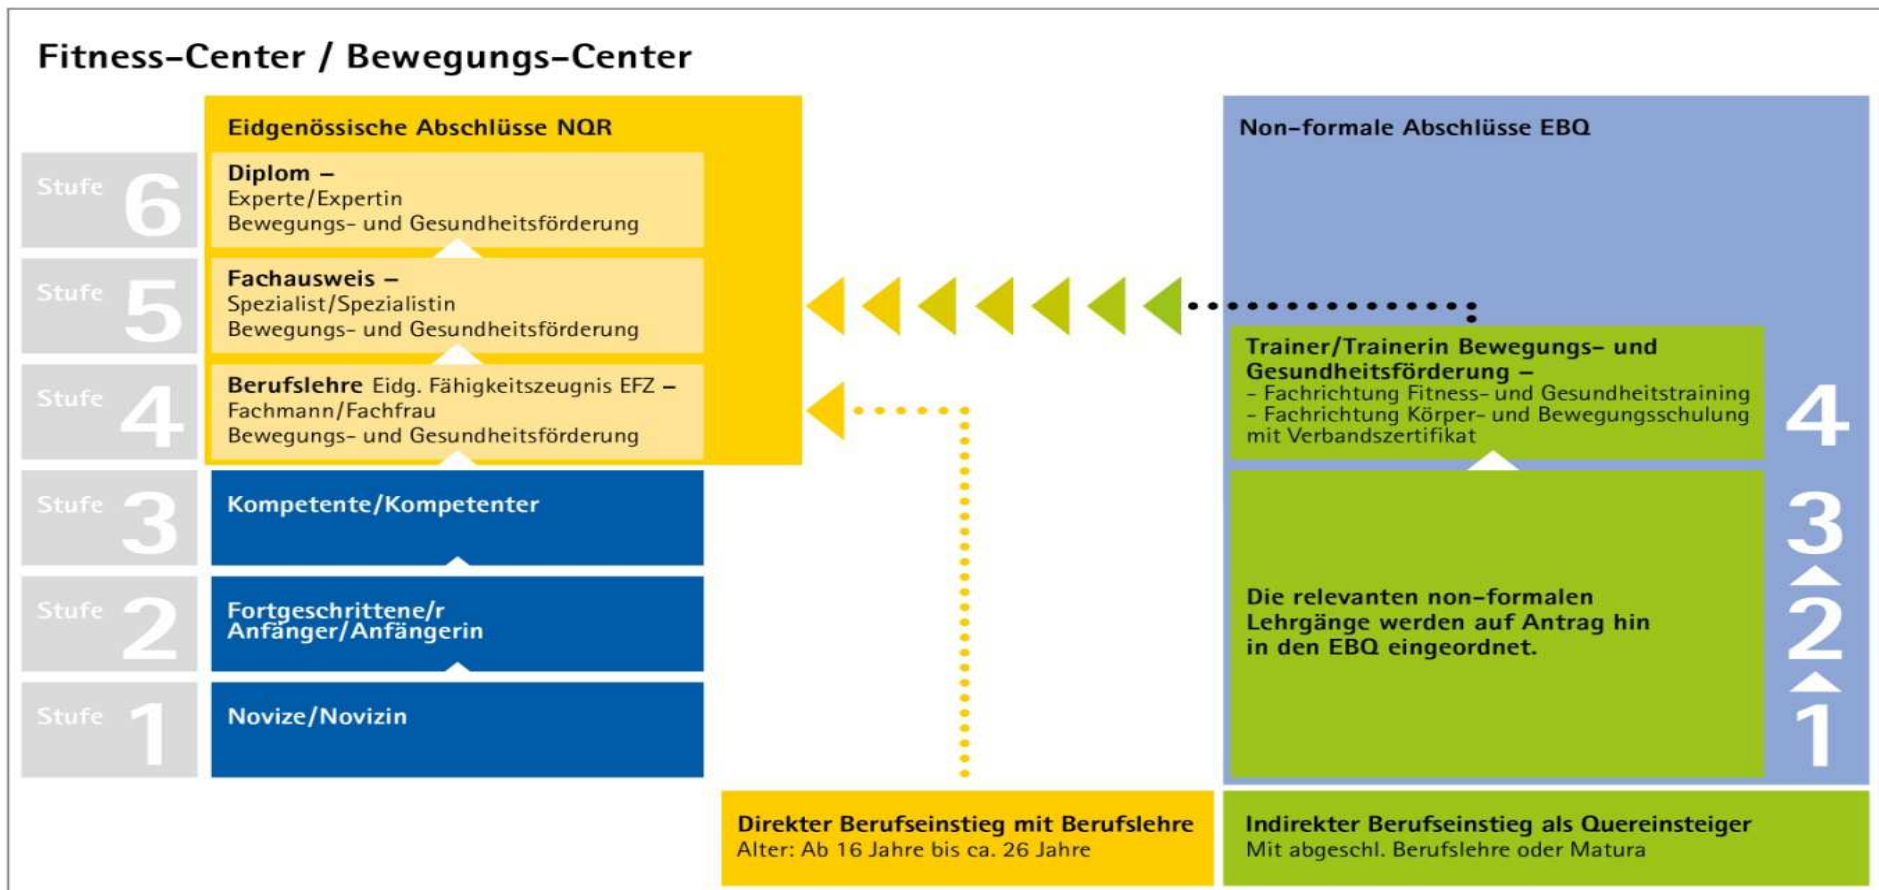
Fitness-Center / Bewegungs-Center

Eidgenössische Abschlüsse NQR

Stufe 6

Diplom –
Experte/Expertin
Bewegungs- und Gesundheitsförderung

Stufe 5

Fachausweis –
Spezialist/Spezialistin
Bewegungs- und Gesundheitsförderung

Stufe 4

Berufslehre Eidg. Fähigkeitszeugnis EFZ –
Fachmann/Fachfrau
Bewegungs- und Gesundheitsförderung

Stufe 3

Kompetente/Kompetenter

Stufe 2

Fortgeschrittene/r
Anfänger/Anfängerin

Stufe 1

Novize/Novizin

Non-formale Abschlüsse EBQ

Trainer/Trainerin Bewegungs- und Gesundheitsförderung –
- Fachrichtung Fitness- und Gesundheitstraining
- Fachrichtung Körper- und Bewegungsschulung
mit Verbandszertifikat

4

Die relevanten non-formalen Lehrgänge werden auf Antrag hin in den EBQ eingeordnet.

3

2

1

Direkter Berufseinstieg mit Berufslehre
Alter: Ab 16 Jahre bis ca. 26 Jahre

Indirekter Berufseinstieg als Quereinsteiger
Mit abgeschl. Berufslehre oder Matura